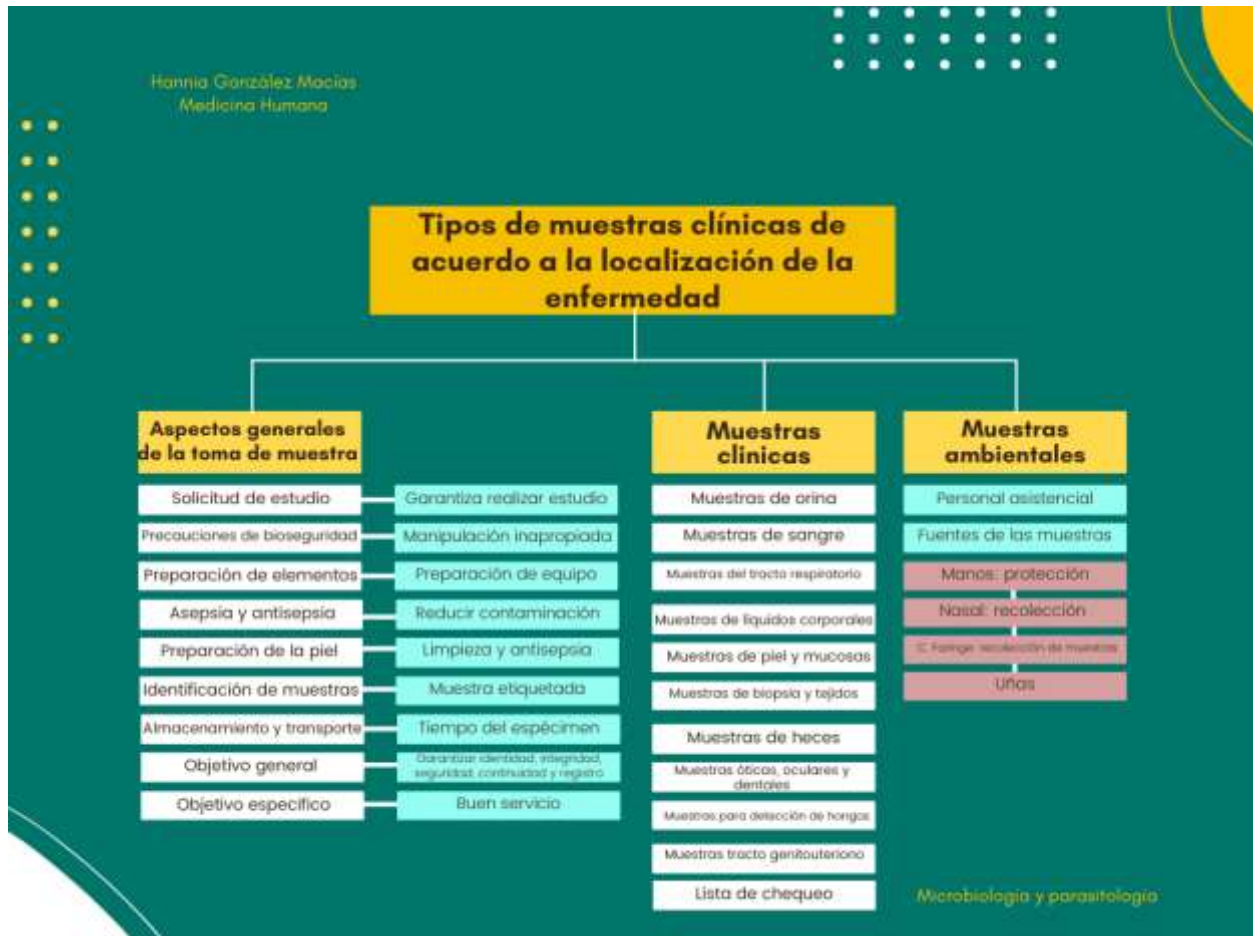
Hannia González Macías
Medicina Humana

Tipos de muestras clínicas de acuerdo a la localización de la enfermedad

Aspectos generales de la toma de muestra

Solicitud de estudio
Garantiza realizar estudio
Precauciones de bioseguridad
Manipulación inapropiada
Preparación de elementos
Preparación de equipo
Asepsia y antisepsia
Reducir contaminación
Preparación de la piel
Limpieza y antisepsia
Identificación de muestras
Muestra etiquetada
Almacenamiento y transporte
Tiempo del espécimen
Objetivo general
Garantizar identidad, integridad, seguridad, continuidad y registro
Objetivo específico
Buen servicio

Muestras clínicas

Muestras de orina
Muestras de sangre
Muestras del tracto respiratorio
Muestras de líquidos corporales
Muestras de piel y mucosas
Muestras de biopsia y tejidos
Muestras de heces
Muestras óticas, oculares y dentales
Muestras para detección de hongos
Muestras tracto genitouterino
Lista de chequeo

Muestras ambientales

Personal asistencial
Fuentes de las muestras
Manos: protección
Nasal: recolección
C. Faringe: recolección de muestras
Uñas

Microbiología y parasitología